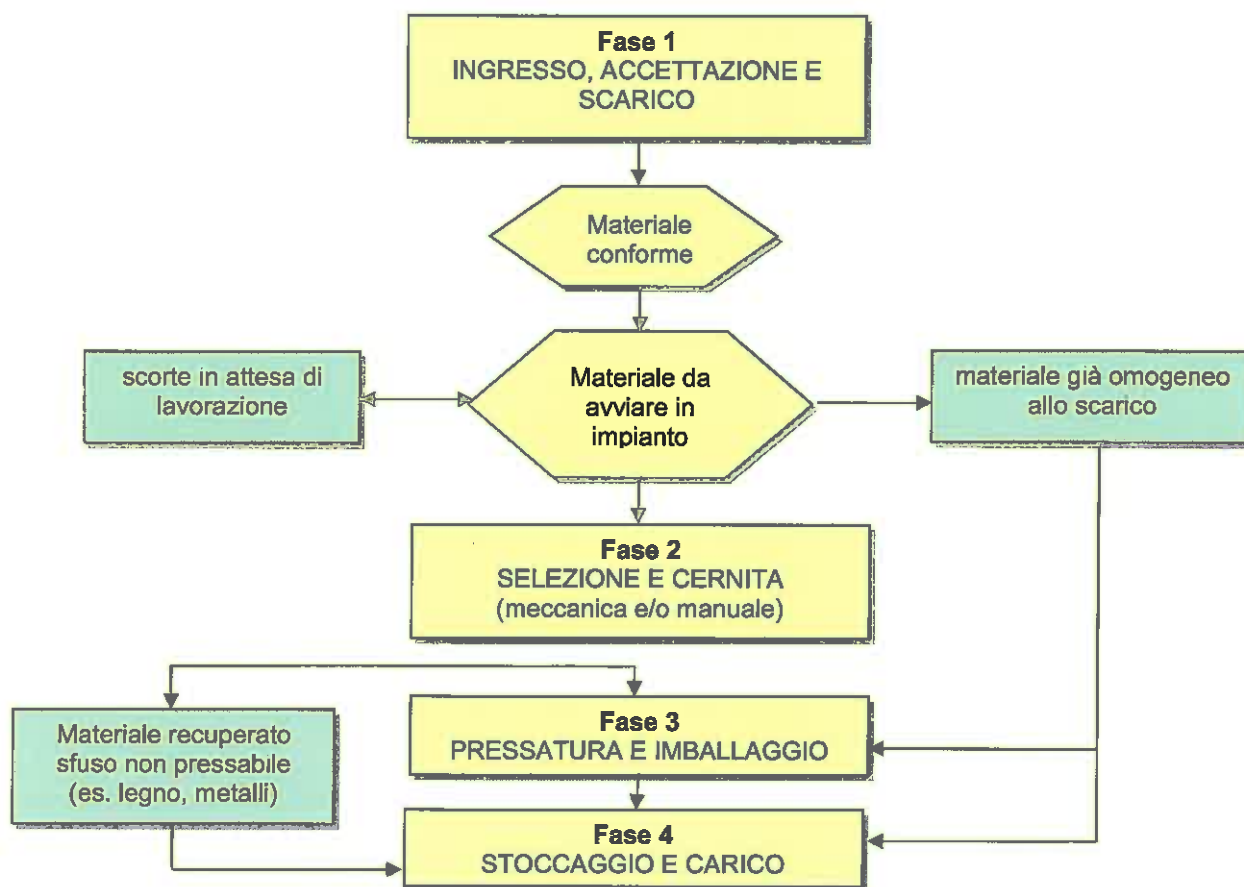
Fase 1
INGRESSO, ACCETTAZIONE E SCARICO

Materiale conforme

scorte in attesa di lavorazione

Materiale da avviare in impianto

materiale già omogeneo allo scarico

Fase 2
SELEZIONE E CERNITA
(meccanica e/o manuale)

Materiale recuperato sfuso non pressabile (es. legno, metalli)

Fase 3
PRESSATURA E IMBALLAGGIO

Fase 4
STOCCAGGIO E CARICO